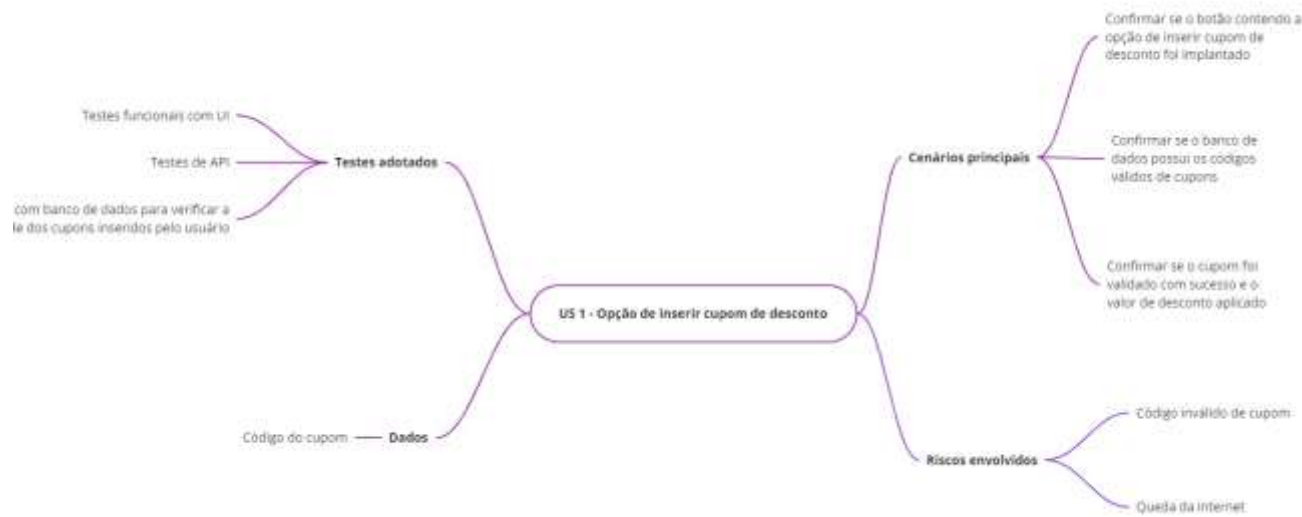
US 1 - Opção de inserir cupom de desconto

Testes adotados

Testes funcionais com UI

Testes de API

com banco de dados para verificar a
le dos cupons inseridos pelo usuário

Dados

Código do cupom

Cenários principais

Confirmar se o botão contendo a opção de inserir cupom de desconto foi implantado

Confirmar se o banco de dados possui os códigos válidos de cupons

Confirmar se o cupom foi validado com sucesso e o valor de desconto aplicado

Riscos envolvidos

Código inválido de cupom

Queda da internet